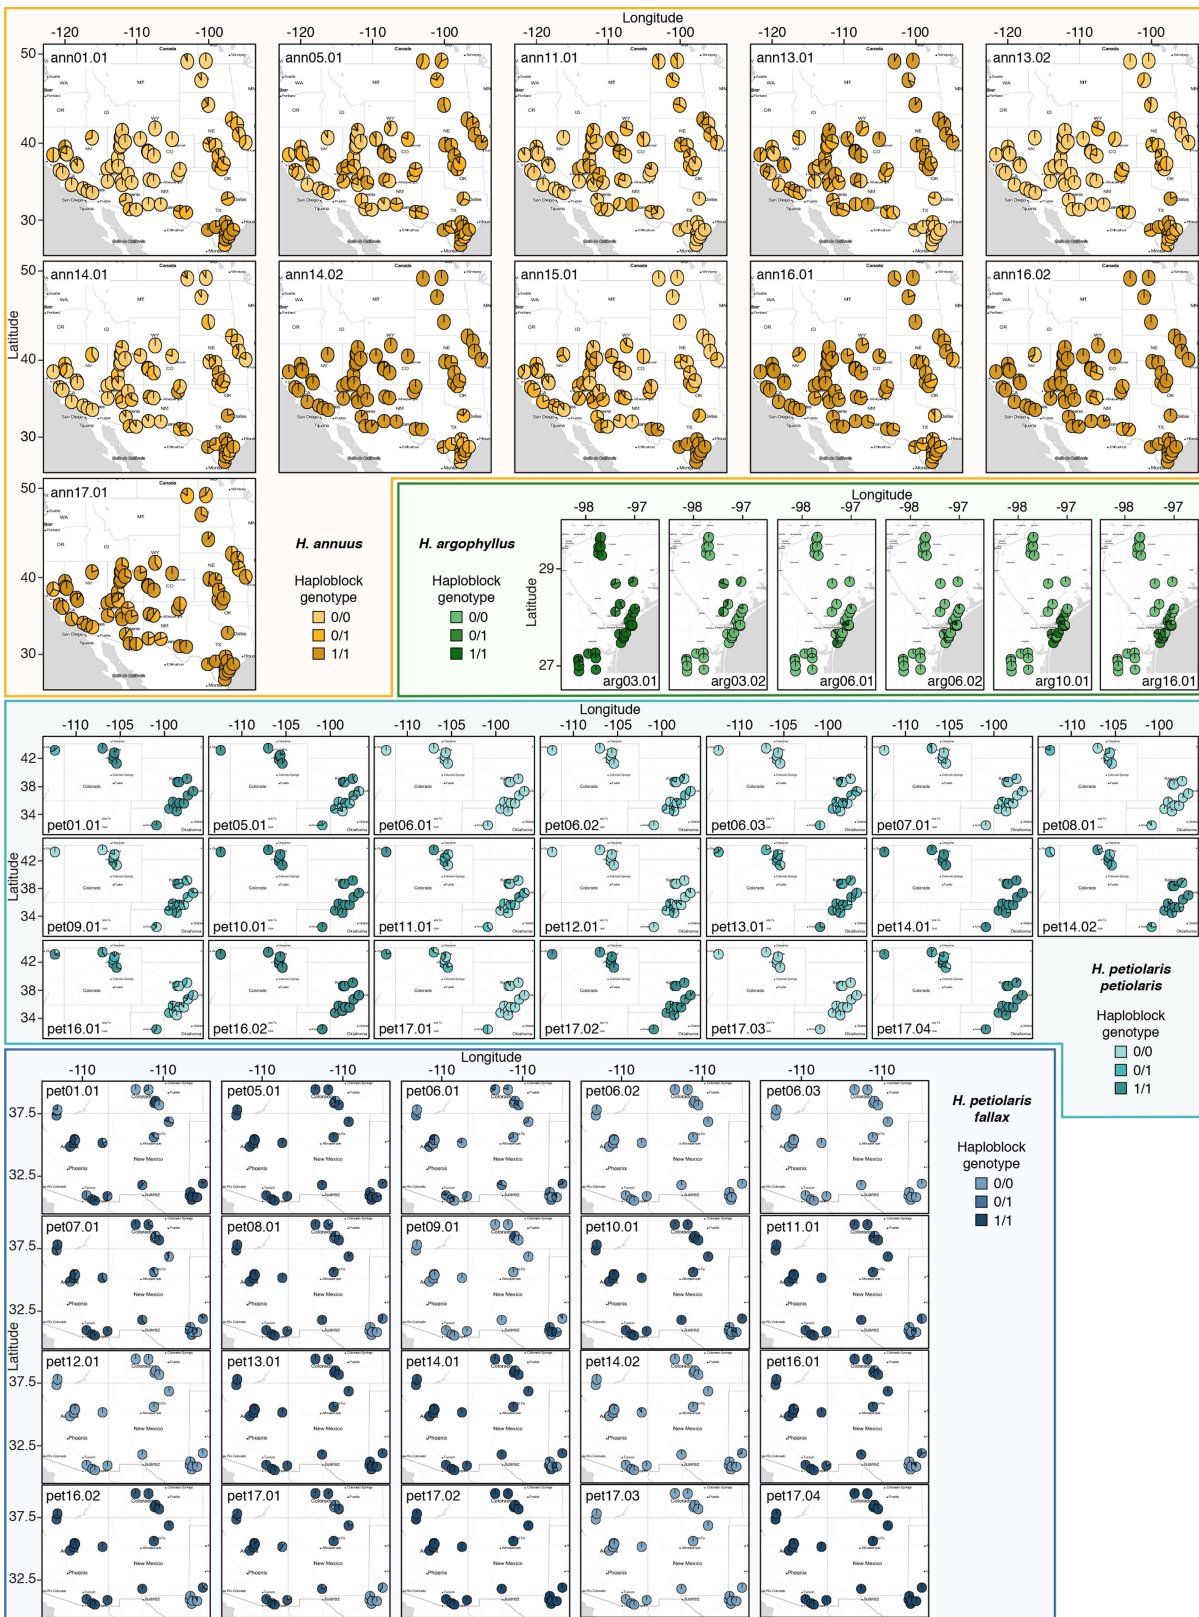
Longitude
-120 -110 -100 -120 -110 -100 -120 -110 -100 -120 -110 -100 -120 -110 -100

Latitude
50 40 30

ann01.01 ann05.01 ann11.01 ann13.01 ann13.02
ann14.01 ann14.02 ann15.01 ann16.01 ann16.02
ann17.01

H. annuus
Haploblock genotype
0/0
0/1
1/1

H. argophyllus
Haploblock genotype
0/0
0/1
1/1

Longitude
-98 -97 -98 -97 -98 -97 -98 -97 -98 -97 -98 -97
Latitude
29
27
arg03.01 arg03.02 arg06.01 arg06.02 arg10.01 arg16.01

Longitude
-110 -105 -100 -110 -105 -100 -110 -105 -100 -110 -105 -100 -110 -105 -100 -110 -105 -100 -110 -105 -100
Latitude
42 38 34
pet01.01 pet05.01 pet06.01 pet06.02 pet06.03 pet07.01 pet08.01
pet09.01 pet10.01 pet11.01 pet12.01 pet13.01 pet14.01 pet14.02
pet16.01 pet16.02 pet17.01 pet17.02 pet17.03 pet17.04

H. petiolaris petiolaris
Haploblock genotype
0/0
0/1
1/1

Longitude
-110 -110 -110 -110 -110 -110 -110 -110 -110 -110
Latitude
37.5 32.5
pet01.01 pet05.01 pet06.01 pet06.02 pet06.03
pet07.01 pet08.01 pet09.01 pet10.01 pet11.01
pet12.01 pet13.01 pet14.01 pet14.02 pet16.01
pet16.02 pet17.01 pet17.02 pet17.03 pet17.04

H. petiolaris fallax
Haploblock genotype
0/0
0/1
1/1